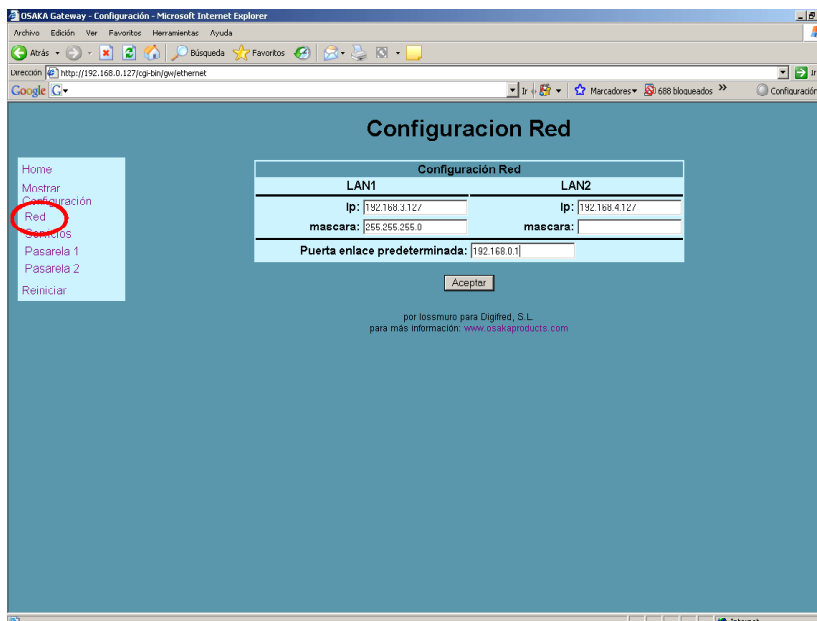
OSAKA Gateway - Configuración - Microsoft Internet Explorer

Archivo Edición Ver Favoritos Herramientas Ayuda

Atrás Búsqueda Favoritos

Dirección http://192.168.0.127/cgi-bin/gw/ethernet

Google G▾

Ir Marcadores▾ 688 bloqueados » Configuración

Configuracion Red

Home
Mostrar Configuración
Red
Servicios
Pasarela 1
Pasarela 2
Reiniciar

| Configuración Red | |
|---|---|
| LAN1 | LAN2 |
| Ip: 192.168.3.127 | Ip: 192.168.4.127 |
| mascara: 255.255.255.0 | mascara: |
| Puerta enlace predeterminada: 192.168.0.1 | |

Aceptar

por lossmuro para Digifred, S.L.
para más información: www.osakaproducts.com

Internet